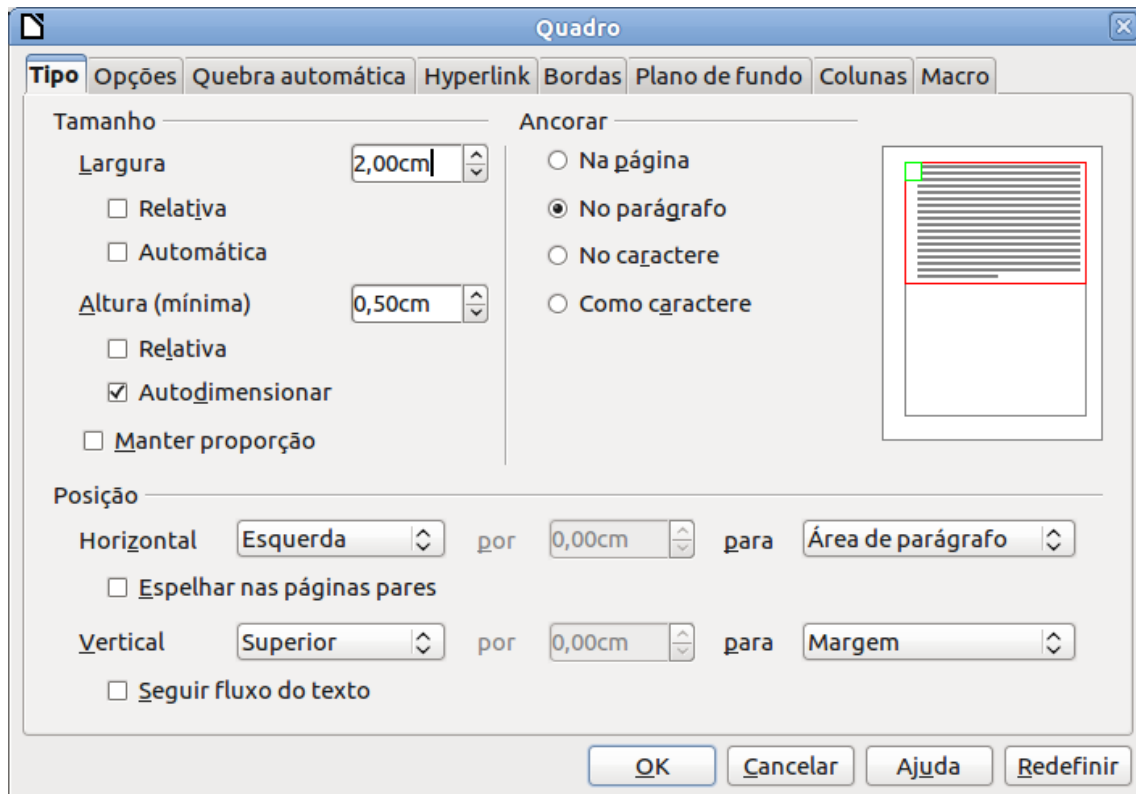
Quadro

Tipo | Opções | Quebra automática | Hyperlink | Bordas | Plano de fundo | Colunas | Macro

Tamanho

Largura 2,00cm

☐ Relativa

☐ Automática

Altura (mínima) 0,50cm

☐ Relativa

☑ Autodimensionar

☐ Manter proporção

Ancorar

○ Na página

◉ No parágrafo

○ No caractere

○ Como caractere

Posição

Horizontal Esquerda por 0,00cm para Área de parágrafo

☐ Espelhar nas páginas pares

Vertical Superior por 0,00cm para Margem

☐ Seguir fluxo do texto

OK Cancelar Ajuda Redefinir